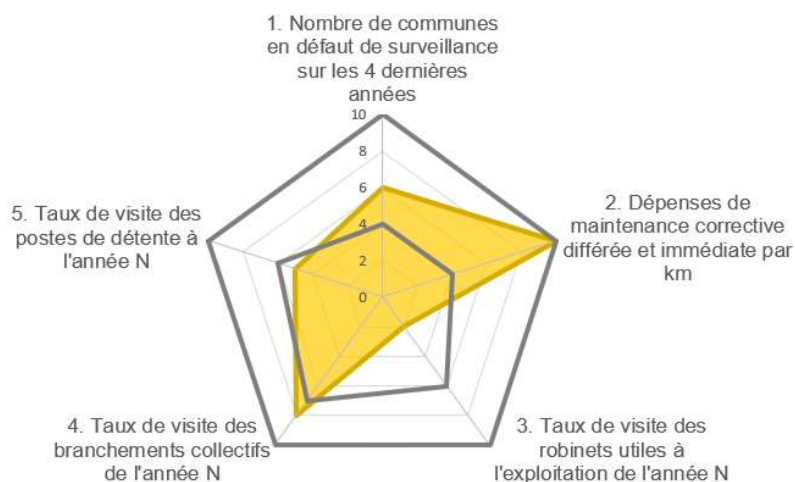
1. Nombre de communes en défaut de surveillance sur les 4 dernières années

10
8
6
4
2
0

2. Dépenses de maintenance corrective différée et immédiate par km

3. Taux de visite des robinets utiles à l'exploitation de l'année N

4. Taux de visite des branchements collectifs de l'année N

5. Taux de visite des postes de détente à l'année N